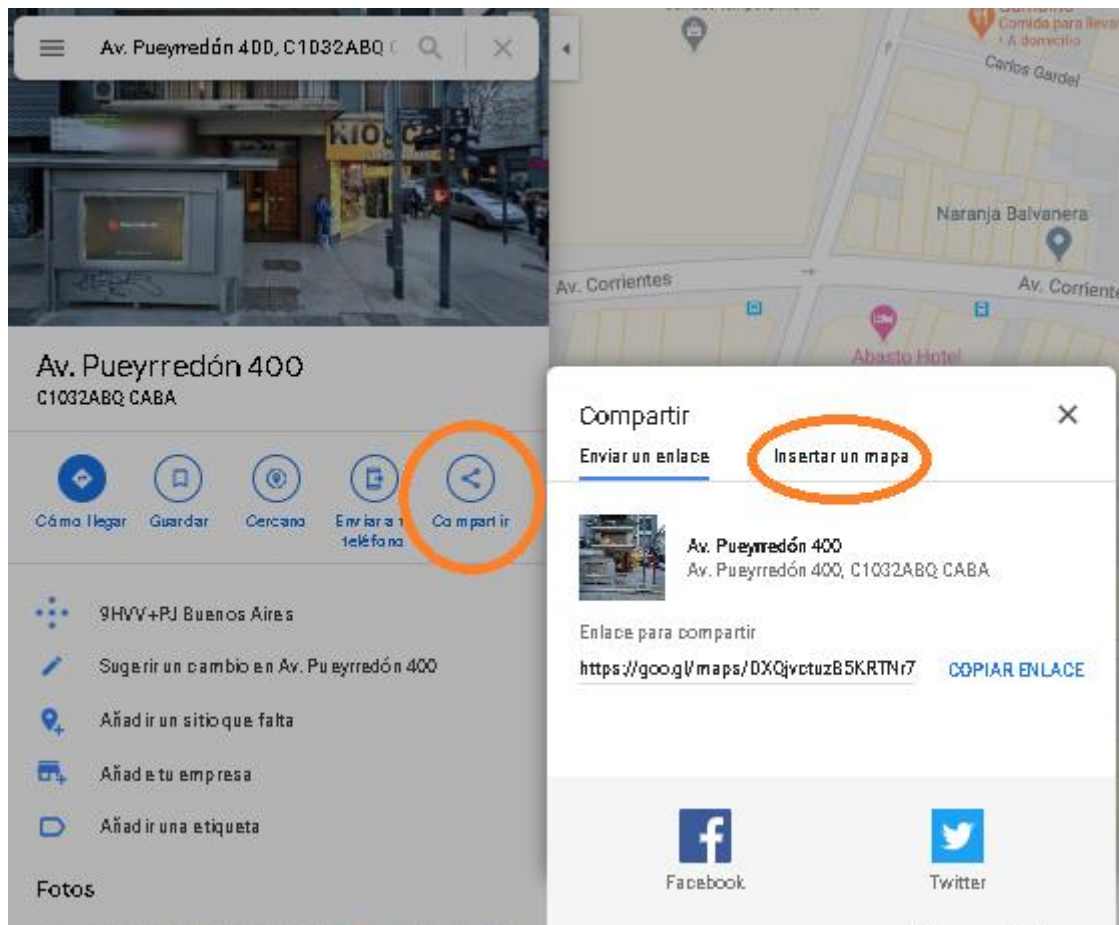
Av. Pueyrredón 400, C1032ABQ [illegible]

KIOSC

Comida para llevar · A domicilio

Carlos Gardel

Naranja Balvanera

Av. Corrientes

Av. Corrientes

Abasto Hotel

Av. Pueyrredón 400
C1032ABQ CABA

Cómo llegar
Guardar
Cercano
Enviar a tu teléfono
Compartir

9HVV+PJ Buenos Aires

Sugerir un cambio en Av. Pueyrredón 400

Añadir un sitio que falta

Añade tu empresa

Añadir una etiqueta

Fotos

Compartir
×

Enviar un enlace
Insertar un mapa

Av. Pueyrredón 400
Av. Pueyrredón 400, C1032ABQ CABA

Enlace para compartir
https://goo.gl/maps/DXQjvctuzB5KRTNr7
COPIAR ENLACE

Facebook
Twitter